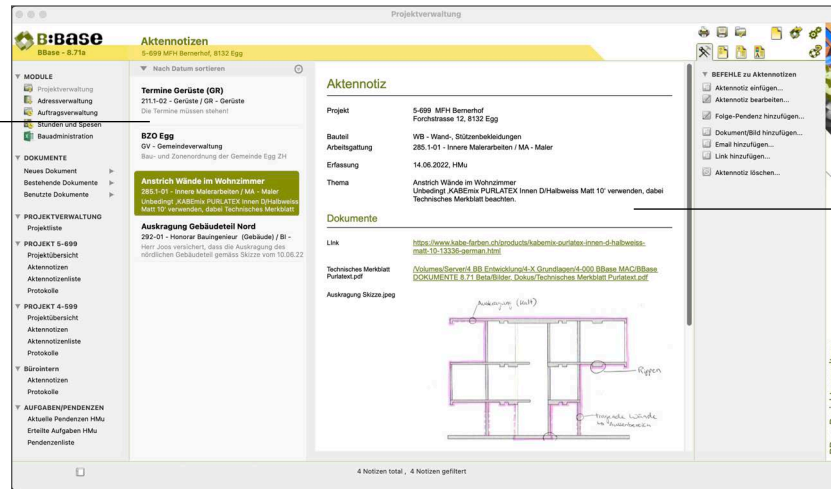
Projektverwaltung

B:BASE
BBase - 8.71a

Aktennotizen
5-699 MFH Bernerhof, 8132 Egg

▼ MODULE
Projektverwaltung
Adressverwaltung
Auftragsverwaltung
Stunden und Spesen
Bauadministration

▼ DOKUMENTE
Neues Dokument
Bestehende Dokumente
Benutzte Dokumente

▼ PROJEKTVERWALTUNG
Projektliste

▼ PROJEKT 5-699
Projektübersicht
Aktennotizen
Aktennotizenliste
Protokolle

▼ PROJEKT 4-599
Projektübersicht
Aktennotizen
Aktennotizenliste
Protokolle

▼ Bürointern
Aktennotizen
Protokolle

▼ AUFGABEN/PENDENZEN
Aktuelle Pendenzen HMu
Erteilte Aufgaben HMu
Pendenzenliste

▼ Nach Datum sortieren

Termine Gerüste (GR)
211.1-02 - Gerüste / GR - Gerüste
Die Termine müssen stehen!

BZO Egg
GV - Gemeindeverwaltung
Bau- und Zonenordnung der Gemeinde Egg ZH

Anstrich Wände im Wohnzimmer
285.1-01 - Innere Malerarbeiten / MA - Maler
Unbedingt ,KABEmix PURLATEX Innen D/Halbweiss Matt 10' verwenden, dabei Technisches Merkblatt

Auskragung Gebäudeteil Nord
292-01 - Honorar Bauingenieur (Gebäude) / BI -
Herr Joos versichert, dass die Auskragung des nördlichen Gebäudeteil gemäss Skizze vom 10.06.22

Aktennotiz

Projekt | 5-699 MFH Bernerhof
Forchstrasse 12, 8132 Egg

Bauteil | WB - Wand-, Stützenbekleidungen
Arbeitsgattung | 285.1-01 - Innere Malerarbeiten / MA - Maler

Erfassung | 14.06.2022, HMu

Thema | Anstrich Wände im Wohnzimmer
Unbedingt ,KABEmix PURLATEX Innen D/Halbweiss Matt 10' verwenden, dabei Technisches Merkblatt beachten.

Dokumente

Link | https://www.kabe-farben.ch/products/kabemix-purlatex-innen-d-halbweiss-matt-10-13336-german.html

Technisches Merkblatt Purlatext.pdf | /Volumes/Server/4 BB Entwicklung/4-X Grundlagen/4-000 BBase MAC/BBase DOKUMENTE 8.71 Beta/Bilder, Dokus/Technisches Merkblatt Purlatext.pdf

Auskragung Skizze.jpeg

Auskragung (Holz)
Rippen
tragende Wände im Außenbereich

▼ BEFEHLE zu Aktennotizen
Aktennotiz einfügen...
Aktennotiz bearbeiten...
Folge-Pendenz hinzufügen...
Dokument/Bild hinzufügen...
Email hinzufügen...
Link hinzufügen...
Aktennotiz löschen...

4 Notizen total , 4 Notizen gefiltert